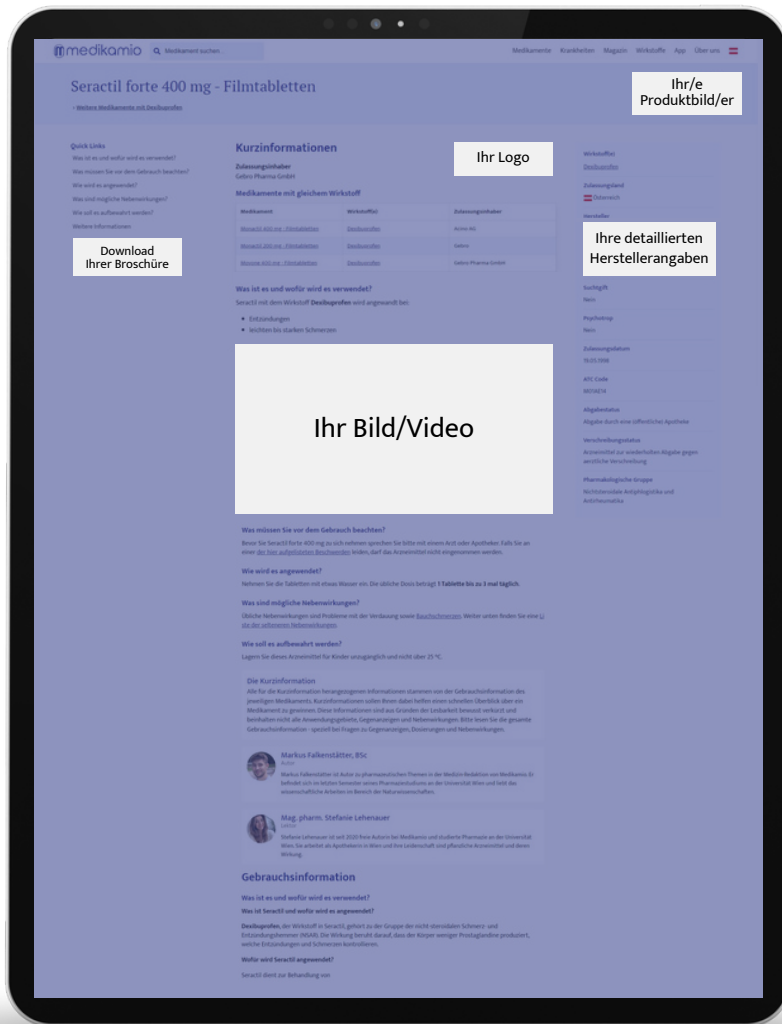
medikamio Medikament suchen... Medikamente Krankheiten Magazin Wirkstoffe App Über uns

Seractil forte 400 mg - Filmtabletten

› Weitere Medikamente mit Dexibuprofen

Ihr/e Produktbild/er

Quick Links
Was ist es und wofür wird es verwendet?
Was müssen Sie vor dem Gebrauch beachten?
Wie wird es angewendet?
Was sind mögliche Nebenwirkungen?
Wie soll es aufbewahrt werden?
Weitere Informationen

Download Ihrer Broschüre

Kurzinformationen

Ihr Logo

Zulassungsinhaber
Gebro Pharma GmbH

Medikamente mit gleichem Wirkstoff

| Medikament | Wirkstoff(e) | Zulassungsinhaber |
|---|---|---|
| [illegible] 400 mg - Filmtabletten | Dexibuprofen | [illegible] AG |
| Seractil 300 mg - Filmtabletten | Dexibuprofen | Gebro |
| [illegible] 400 mg - Filmtabletten | Dexibuprofen | Gebro Pharma GmbH |

Was ist es und wofür wird es verwendet?
Seractil mit dem Wirkstoff Dexibuprofen wird angewandt bei:
• Entzündungen
• leichten bis starken Schmerzen

Ihr Bild/Video

Was müssen Sie vor dem Gebrauch beachten?
Bevor Sie Seractil forte 400 mg zu sich nehmen sprechen Sie bitte mit einem Arzt oder Apotheker. Falls Sie an einer der hier aufgelisteten Beschwerden leiden, darf das Arzneimittel nicht eingenommen werden.

Wie wird es angewendet?
Nehmen Sie die Tabletten mit etwas Wasser ein. Die übliche Dosis beträgt 1 Tablette bis zu 3 mal täglich.

Was sind mögliche Nebenwirkungen?
Übliche Nebenwirkungen sind Probleme mit der Verdauung sowie Bauchschmerzen. Weiter unten finden Sie eine Liste der seltenen Nebenwirkungen.

Wie soll es aufbewahrt werden?
Lagern Sie dieses Arzneimittel für Kinder unzugänglich und nicht über 25 °C.

Die Kurzinformation
Alle für die Kurzinformation herangezogenen Informationen stammen von der Gebrauchsinformation des jeweiligen Medikaments. Kurzinformationen sollen Ihnen dabei helfen einen schnellen Überblick über ein Medikament zu gewinnen. Diese Informationen sind aus Gründen der Lesbarkeit bewusst verkürzt und beinhalten nicht alle Anwendungsgebiete, Gegenanzeigen und Nebenwirkungen. Bitte lesen Sie die gesamte Gebrauchsinformation - speziell bei Fragen zu Gegenanzeigen, Dosierungen und Nebenwirkungen.

Markus Falkenstätter, BSc
Autor
Markus Falkenstätter ist Autor zu pharmazeutischen Themen in der Medizin-Redaktion von Medikamio. Er befindet sich im letzten Semester seines Pharmaziestudiums an der Universität Wien und liebt das wissenschaftliche Arbeiten im Bereich der Naturwissenschaften.

Mag. pharm. Stefanie Lehenauer
Lektor
Stefanie Lehenauer ist seit 2020 freie Autorin bei Medikamio und studierte Pharmazie an der Universität Wien. Sie arbeitet als Apothekerin in Wien und ihre Leidenschaft sind pflanzliche Arzneimittel und deren Wirkung.

Gebrauchsinformation
Was ist es und wofür wird es verwendet?
Was ist Seractil und wofür wird es angewendet?
Dexibuprofen, der Wirkstoff in Seractil, gehört zu der Gruppe der nicht-steroidalen Schmerz- und Entzündungshemmer (NSAR). Die Wirkung beruht darauf, dass der Körper weniger Prostaglandine produziert, welche Entzündungen und Schmerzen kontrollieren.
Wofür wird Seractil angewendet?
Seractil dient zur Behandlung von

Wirkstoff(e)
Dexibuprofen
Zulassungsland
Österreich
Hersteller

Ihre detaillierten Herstellerangaben

Suchtgift
Nein
Psychotrop
Nein
Zulassungsdatum
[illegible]
ATC Code
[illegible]
Abgabestatus
Abgabe durch eine öffentliche Apotheke
Verschreibungsstatus
Arzneimittel zur wiederholten Abgabe gegen ärztliche Verschreibung
Pharmakologische Gruppe
Nichtsteroidale Antiphlogistika und Antirheumatika